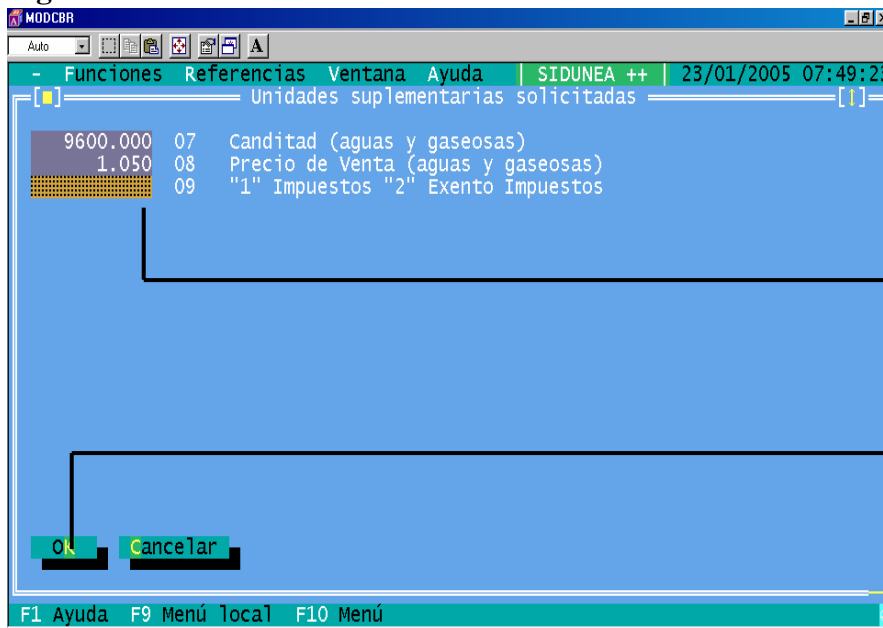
MODCBR

Auto

A

- Funciones Referencias Ventana Ayuda | SIDUNEA ++ | 23/01/2005 07:49:2

[■] Unidades suplementarias solicitadas [↕]

9600.000 07 Canditad (aguas y gaseosas)
1.050 08 Precio de Venta (aguas y gaseosas)
09 "1" Impuestos "2" Exento Impuestos

Ok Cancelar

F1 Ayuda F9 Menú local F10 Menú